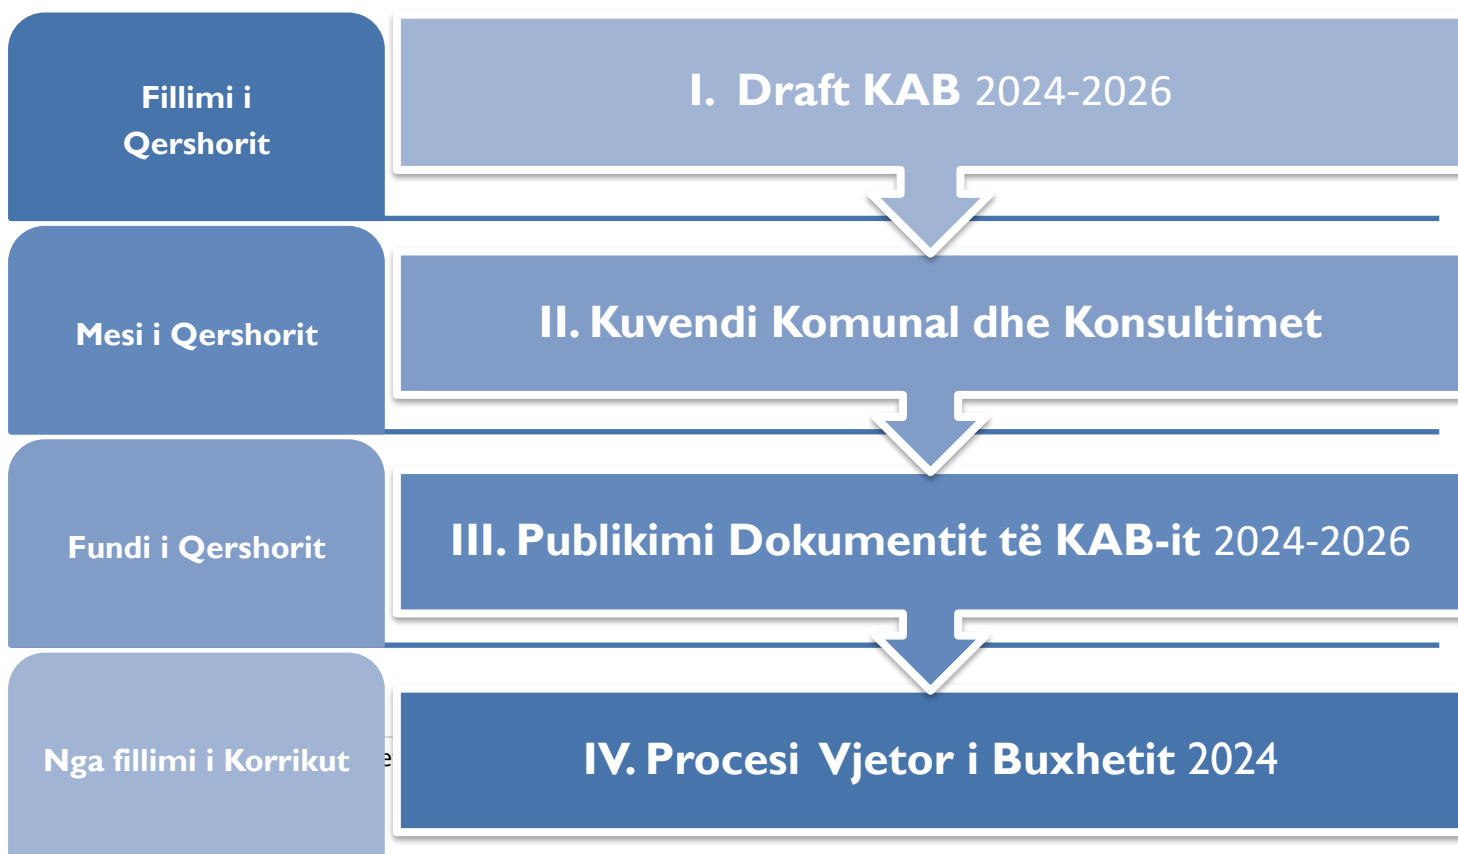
Fillimi i Qershorit

I. Draft KAB 2024-2026

Mesi i Qershorit

II. Kuvendi Komunal dhe Konsultimet

Fundi i Qershorit

III. Publikimi Dokumentit të KAB-it 2024-2026

Nga fillimi i Korrikut

IV. Procesi Vjetor i Buxhetit 2024